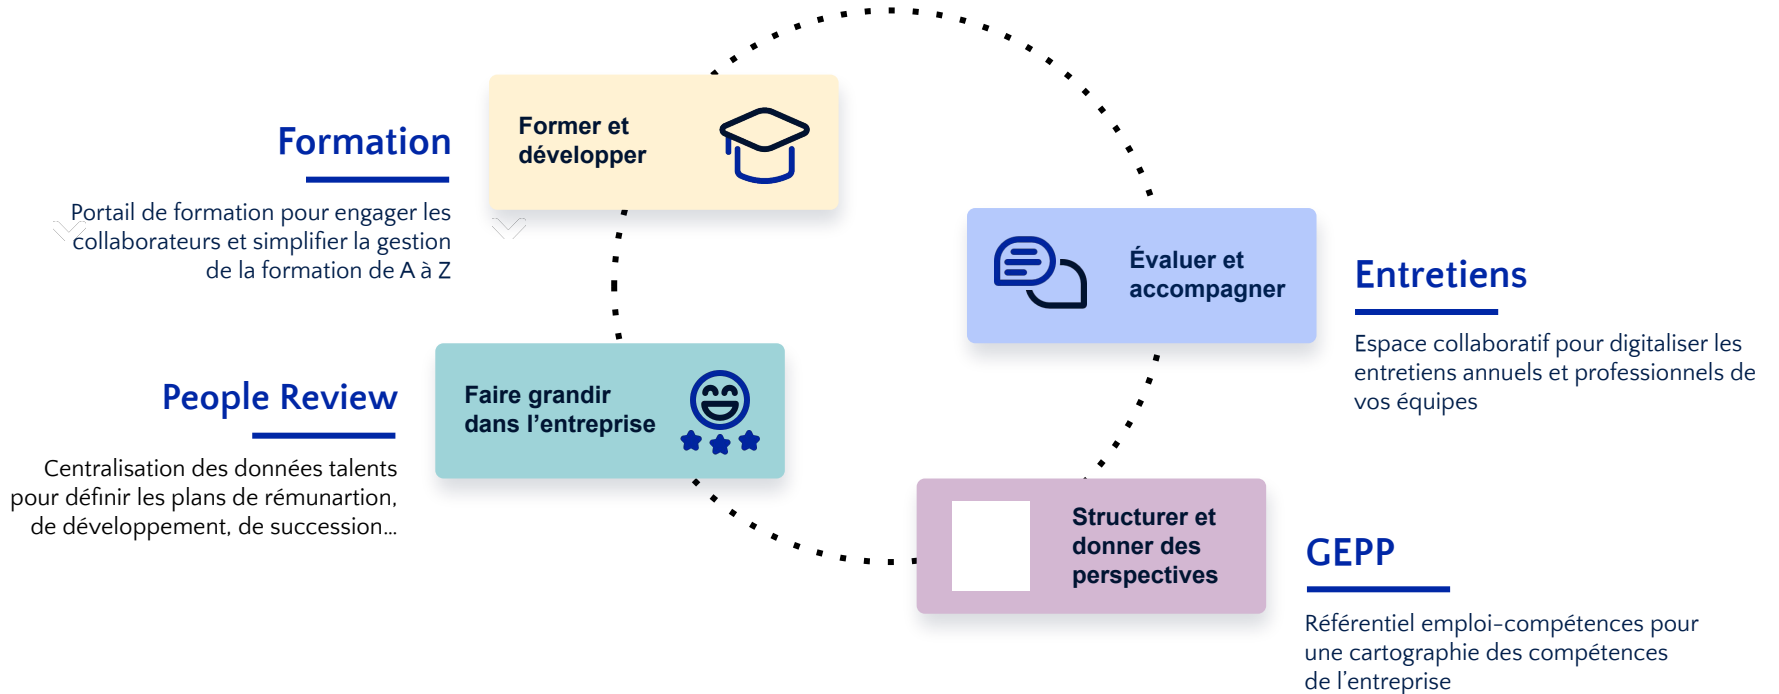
Formation

Portail de formation pour engager les collaborateurs et simplifier la gestion de la formation de A à Z

Former et développer

Évaluer et accompagner

Entretiens

Espace collaboratif pour digitaliser les entretiens annuels et professionnels de vos équipes

People Review

Centralisation des données talents pour définir les plans de rémunartion, de développement, de succession...

Faire grandir dans l'entreprise

Structurer et donner des perspectives

GEPP

Référentiel emploi-compétences pour une cartographie des compétences de l'entreprise